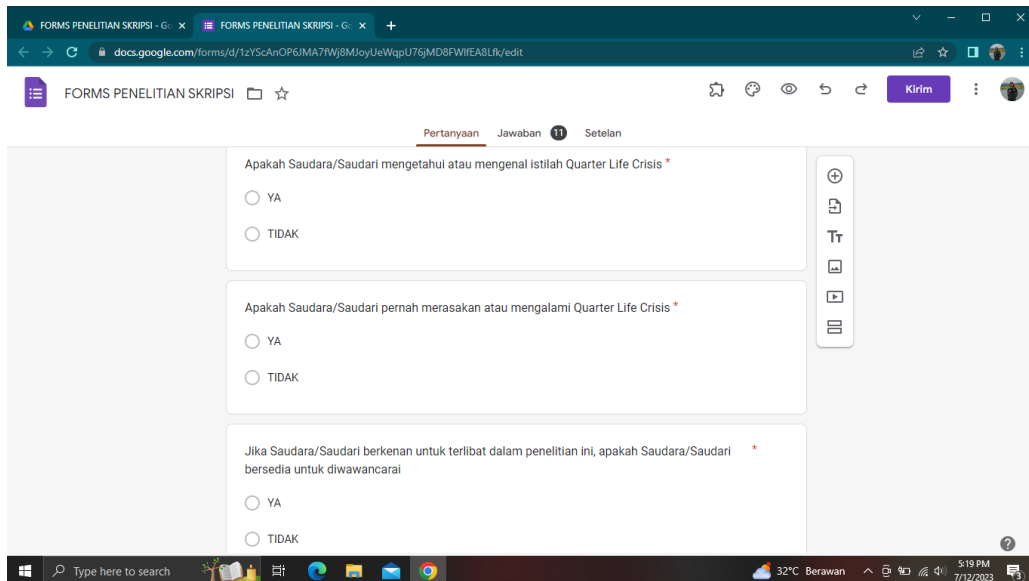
FORMS PENELITIAN SKRIPSI - Go ×
FORMS PENELITIAN SKRIPSI - Go ×
+

docs.google.com/forms/d/1zYScAnOP6JMA7fWj8MJoyUeWqpU76jMD8FWlfEA8Lfk/edit

FORMS PENELITIAN SKRIPSI

Kirim

Pertanyaan Jawaban 11 Setelan

Apakah Saudara/Saudari mengetahui atau mengenal istilah Quarter Life Crisis *

YA

TIDAK

Apakah Saudara/Saudari pernah merasakan atau mengalami Quarter Life Crisis *

YA

TIDAK

Jika Saudara/Saudari berkenan untuk terlibat dalam penelitian ini, apakah Saudara/Saudari bersedia untuk diwawancarai *

YA

TIDAK

Type here to search

32°C Berawan

5:19 PM
7/12/2023